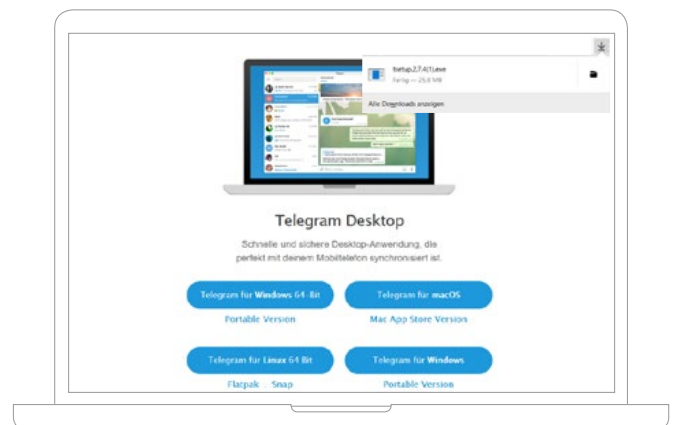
tsetup.2.7.4(1).exe
Fertig — 25,8 MB

Alle Downloads anzeigen

Telegram Desktop

Schnelle und sichere Desktop-Anwendung, die perfekt mit deinem Mobiltelefon synchronisiert ist.

Telegram für Windows 64-Bit

Portable Version

Telegram für macOS

Mac App Store Version

Telegram für Linux 64 Bit

Flatpak · Snap

Telegram für Windows

Portable Version